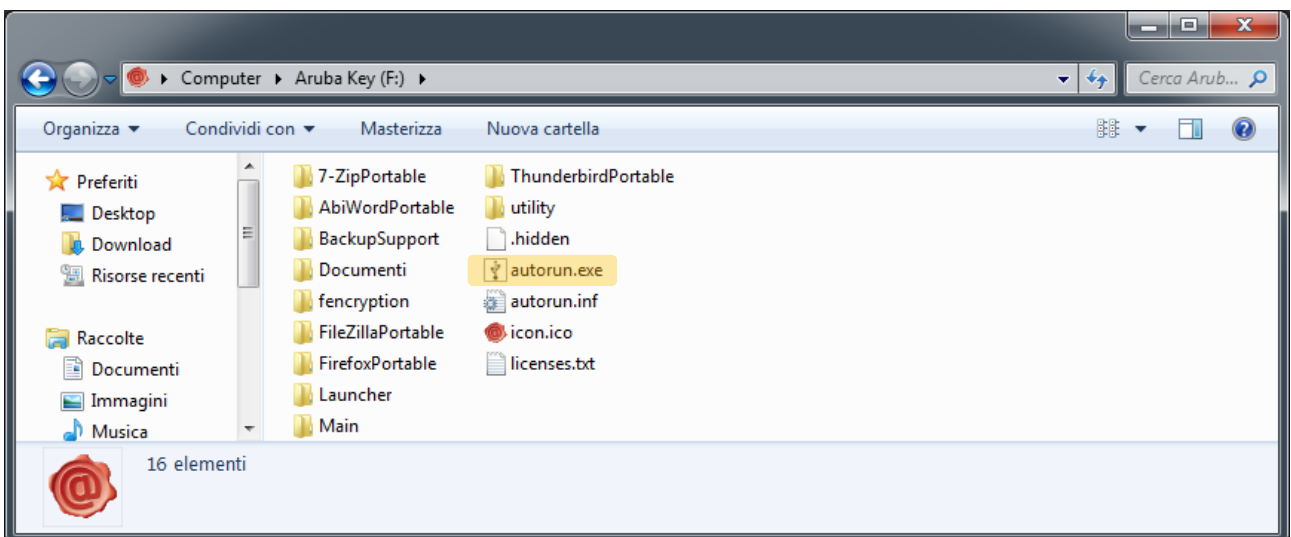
Computer ▸ Aruba Key (F:) ▸

Cerca Arub...

Organizza ▾ Condividi con ▾ Masterizza Nuova cartella

Preferiti
Desktop
Download
Risorse recenti

Raccolte
Documenti
Immagini
Musica

7-ZipPortable
AbiWordPortable
BackupSupport
Documenti
fencryption
FileZillaPortable
FirefoxPortable
Launcher
Main

ThunderbirdPortable
utility
.hidden
autorun.exe
autorun.inf
icon.ico
licenses.txt

16 elementi